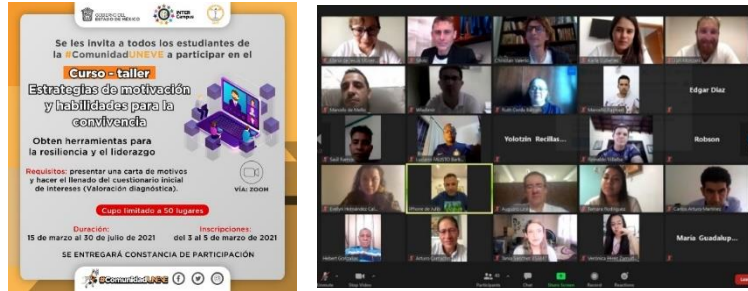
GOBIERNO DEL ESTADO DE MÉXICO

INTER Campus

Se les invita a todos los estudiantes de la #ComunidadUNEVE a participar en el

Curso - taller

Estrategias de motivación y habilidades para la convivencia

Obten herramientas para la resiliencia y el liderazgo

Requisitos: presentar una carta de motivos y hacer el llenado del cuestionario inicial de intereses (Valoración diagnóstica).

VÍA: ZOOM

Cupo limitado a 50 lugares

Duración: 15 de marzo al 30 de julio de 2021

Inscripciones: del 3 al 5 de marzo de 2021

SE ENTREGARÁ CONSTANCIA DE PARTICIPACIÓN

#ComunidadUNEVE

Edgar Diaz

Yolotzin Recillas...

Robson

Maria Guadalup...

Christian Valerio

Mafer

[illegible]

Unmute

Stop Video

Participants

Chat

Share Screen

Record

Reactions

Leave